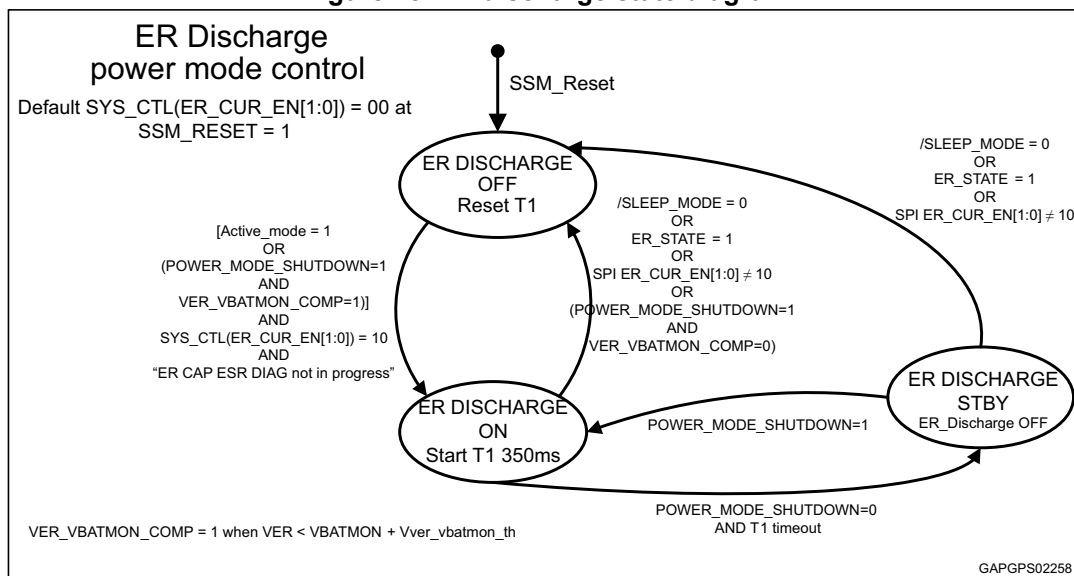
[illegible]

ER Discharge power mode control

Default SYS_CTL(ER_CUR_EN[1:0]) = 00 at SSM_RESET = 1

SSM_Reset

ER DISCHARGE OFF Reset T1

/SLEEP_MODE = 0 OR ER_STATE = 1 OR SPI ER_CUR_EN[1:0] $\neq$ 10

/SLEEP_MODE = 0 OR ER_STATE = 1 OR SPI ER_CUR_EN[1:0] $\neq$ 10 OR (POWER_MODE_SHUTDOWN=1 AND VER_VBATMON_COMP=0)

[Active_mode = 1 OR (POWER_MODE_SHUTDOWN=1 AND VER_VBATMON_COMP=1)] AND SYS_CTL(ER_CUR_EN[1:0]) = 10 AND “ER CAP ESR DIAG not in progress”

ER DISCHARGE ON Start T1 350ms

ER DISCHARGE STBY ER_Discharge OFF

POWER_MODE_SHUTDOWN=1

POWER_MODE_SHUTDOWN=0 AND T1 timeout

VER_VBATMON_COMP = 1 when VER < VBATMON + Vver_vbatmon_th

GAPGPS02258